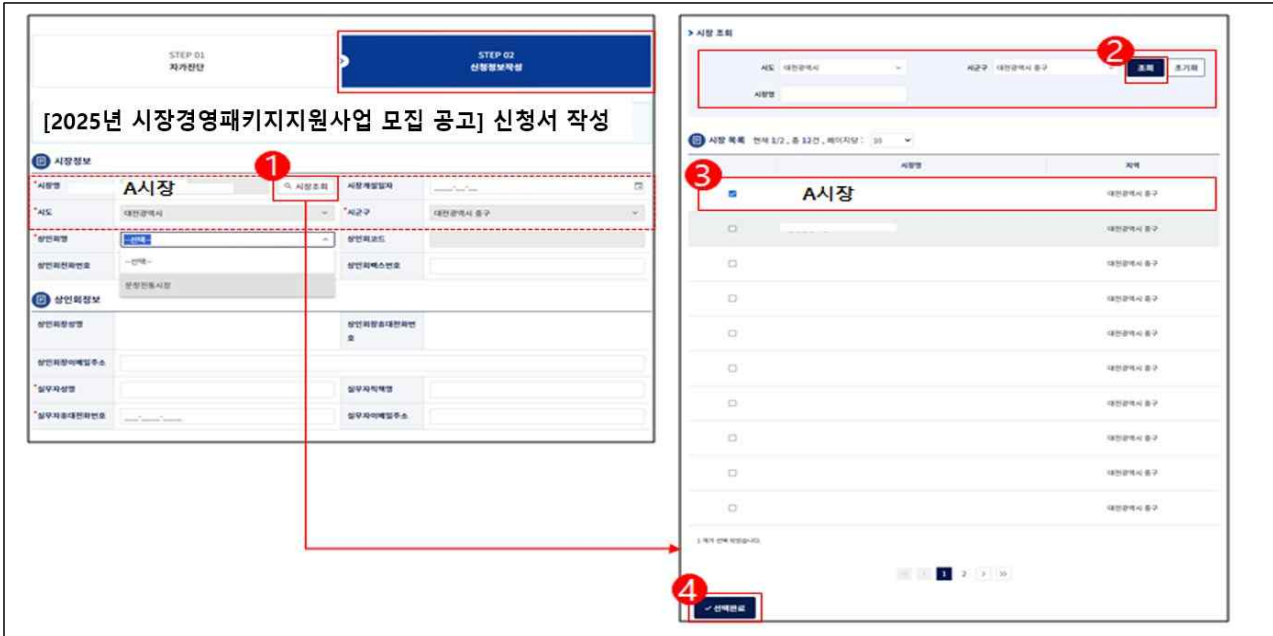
STEP 01
자가진단

STEP 02
신청정보작성

[2025년 시장경영패키지지원사업 모집 공고] 신청서 작성

시장정보

1

*시장명 A시장 시장조회 시장개설일자

*시도 대전광역시 *시군구 대전광역시 중구

상인회명 --선택-- 상인회코드

--선택--

문창전통시장

상인회전화번호 상인회팩스번호

상인회정보

상인회장성명 상인회장휴대전화번호

상인회장이메일주소

*실무자성명 실무자직책명

*실무자휴대전화번호 실무자이메일주소

> 시장 조회

2

시도 대전광역시 시군구 대전광역시 중구 조회 초기화

시장명

시장 목록 현재 1/2, 총 12건, 페이지당 : 10

시장명 지역

3

A시장 대전광역시 중구

대전광역시 중구

대전광역시 중구

대전광역시 중구

대전광역시 중구

대전광역시 중구

대전광역시 중구

대전광역시 중구

대전광역시 중구

대전광역시 중구

1 개가 선택 되었습니다.

1 2

4

선택완료